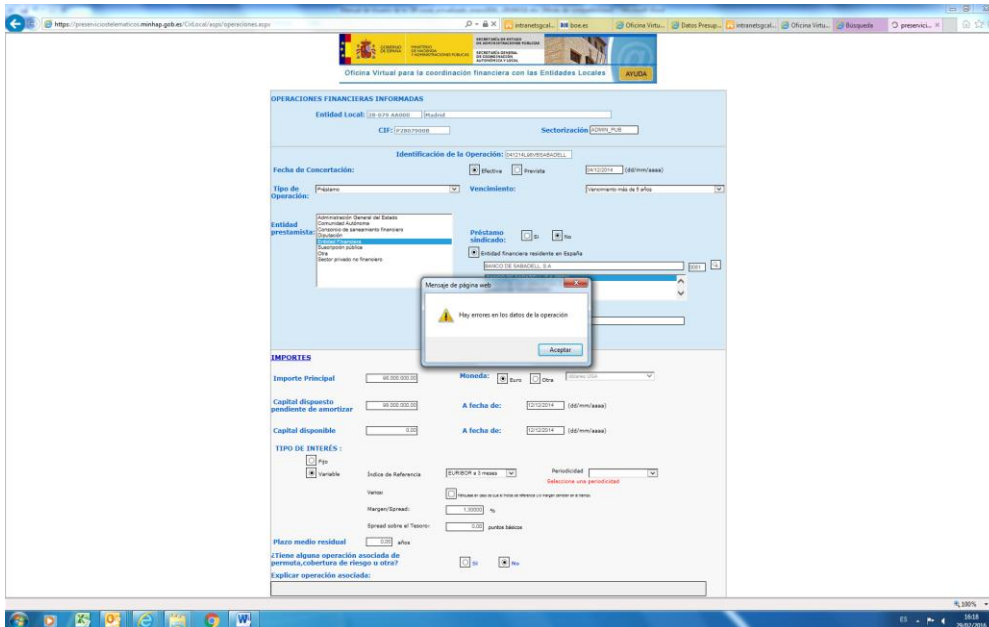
https://preserviciostelematicos.minhap.gob.es/CirLocal/aspx/operaciones.aspx

intranetsgcal... boe.es Oficina Virtu... Datos Presup... intranetsgcal... Oficina Virtu... Búsqueda preservici...

GOBIERNO DE ESPAÑA MINISTERIO DE HACIENDA Y ADMINISTRACIONES PÚBLICAS SECRETARÍA DE ESTADO DE ADMINISTRACIONES PÚBLICAS SECRETARÍA GENERAL DE COORDINACIÓN AUTONÓMICA Y LOCAL

Oficina Virtual para la coordinación financiera con las Entidades Locales AYUDA

OPERACIONES FINANCIERAS INFORMADAS

Entidad Local: 28-079-AA000 Madrid

CIF: P2807900B

Sectorización ADMIN_PUB

Identificación de la Operación: 04121AL06VBSABADELL

Fecha de Concertación: Efectiva Prevista 04/12/2014 (dd/mm/aaaa)

Tipo de Operación: Préstamo

Vencimiento: Vencimiento más de 5 años

Entidad prestamista: Administración General del Estado Comunidad Autónoma Consorcio de saneamiento financiero Diputación Entidad Financiera Suscripción pública Otra Sector privado no financiero

Préstamo sindicado: Sí No

Entidad financiera residente en España

BANCO DE SABADELL, S.A 0081

Mensaje de página web

Hay errores en los datos de la operación

Aceptar

IMPORTES

Importe Principal 66.000.000,00

Moneda: Euro Otra

Capital dispuesto pendiente de amortizar 66.000.000,00

A fecha de: 12/12/2014 (dd/mm/aaaa)

Capital disponible 0,00

A fecha de: 12/12/2014 (dd/mm/aaaa)

TIPO DE INTERÉS :

Fijo

Variable

Índice de Referencia EURIBOR a 3 meses

Periodicidad

Seleccione una periodicidad

Varios

Margen/Spread: 1,30000 %

Spread sobre el Tesoro: 0,00 puntos básicos

Plazo medio residual 0,00 años

¿Tiene alguna operación asociada de permuta,cobertura de riesgo u otra? Sí No

Explicar operación asociada:

100%

ES 18:18 29/02/2016